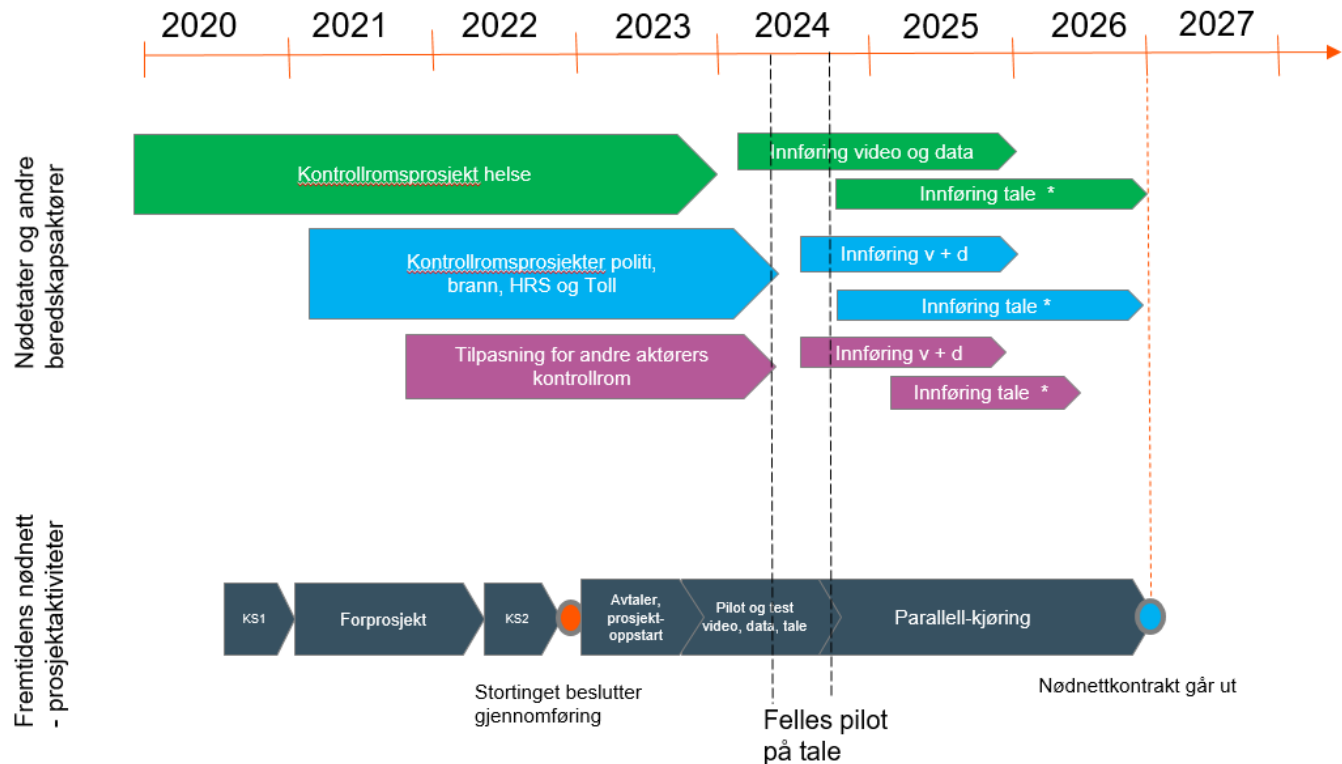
2020 2021 2022 2023 2024 2025 2026 2027

Nødetater og andre beredskapsaktører

Kontrollromsprosjekt helse

Innføring video og data

Innføring tale *

Kontrollromsprosjekter politi, brann, HRS og Toll

Innføring v + d

Innføring tale *

Tilpasning for andre aktørers kontrollrom

Innføring v + d

Innføring tale *

Fremtidens nødnett - prosjektaktiviteter

KS1

Forprosjekt

KS2

Avtaler, prosjekt-oppstart

Pilot og test video, data, tale

Parallell-kjøring

Stortinget beslutter gjennomføring

Felles pilot på tale

Nødnettkontrakt går ut